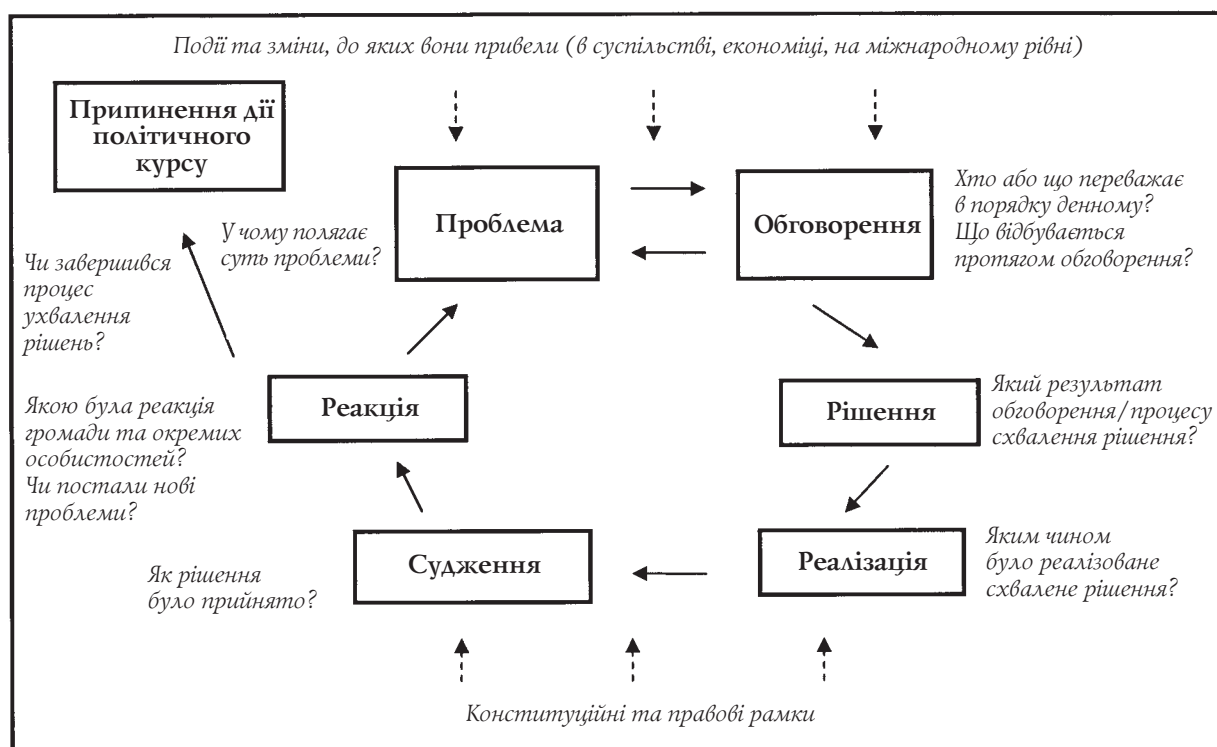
Події та зміни, до яких вони привели (в суспільстві, економіці, на міжнародному рівні)

Припинення дії політичного курсу

Проблема

Обговорення

Хто або що переважає в порядку денному? Що відбувається протягом обговорення?

У чому полягає суть проблеми?

Чи завершився процес ухвалення рішень?

Реакція

Рішення

Який результат обговорення/процесу схвалення рішення?

Якою була реакція громади та окремих особистостей? Чи постали нові проблеми?

Судження

Реалізація

Яким чином було реалізоване схвалене рішення?

Як рішення було прийнято?

Конституційні та правові рамки